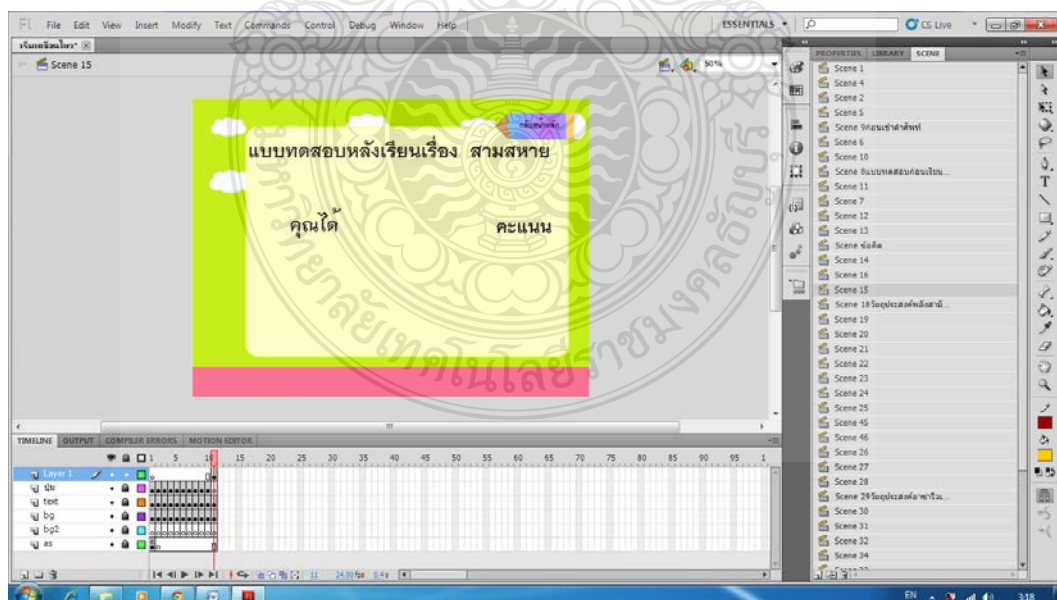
Fl File Edit View Insert Modify Text Commands Control Debug Window Help

ESSENTIALS ▾

CS Live

เริ่มเรียนใหม่* ✕

Scene 15

50%

กลับหน้าหลัก

แบบทดสอบหลังเรียนเรื่อง สามสหาย

คุณได้

คะแนน

TIMELINE OUTPUT COMPILER ERRORS MOTION EDITOR

Layer 1
ปุ่ม
text
bg
bg2
as

1 5 10 15 20 25 30 35 40 45 50 55 60 65 70 75 80 85 90 95 1

11 24.00fps 0.4s

PROPERTIES LIBRARY SCENE

Scene 1
Scene 4
Scene 2
Scene 5
Scene 9ก่อนเข้าคำศัพท์
Scene 6
Scene 10
Scene 8แบบทดสอบก่อนเรียน...
Scene 11
Scene 7
Scene 12
Scene 13
Scene ข้อคิด
Scene 14
Scene 16
Scene 15
Scene 18วัตถุประสงค์หลังสามั...
Scene 19
Scene 20
Scene 21
Scene 22
Scene 23
Scene 24
Scene 25
Scene 45
Scene 46
Scene 26
Scene 27
Scene 28
Scene 29วัตถุประสงค์อาชาไว้ม...
Scene 30
Scene 31
Scene 32
Scene 34

EN 3:18